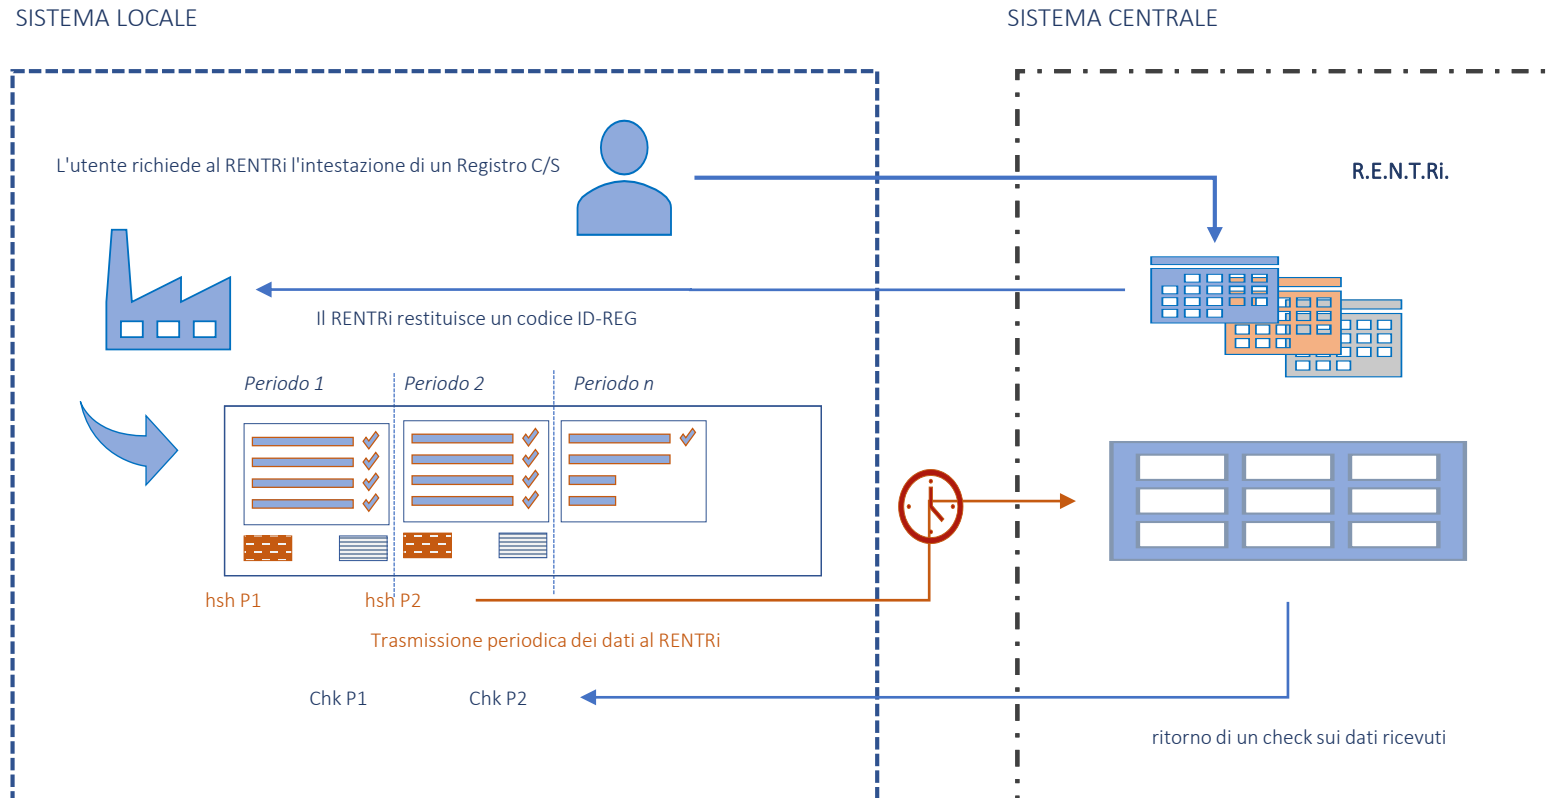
SISTEMA LOCALE

SISTEMA CENTRALE

L'utente richiede al RENTRi l'intestazione di un Registro C/S

R.E.N.T.Ri.

Il RENTRi restituisce un codice ID-REG

Periodo 1

Periodo 2

Periodo n

hsh P1

hsh P2

Trasmissione periodica dei dati al RENTRi

Chk P1

Chk P2

ritorno di un check sui dati ricevuti